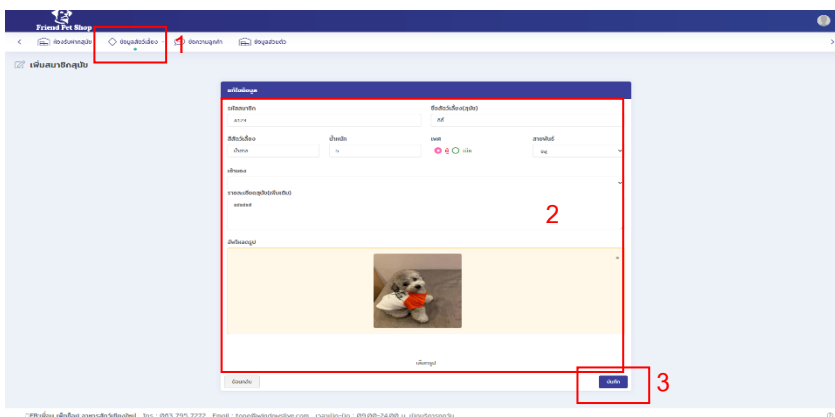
Friend Pet Shop

ห้องรับฝากสุนัข | ข้อมูลสัตว์เลี้ยง | ข้อความลูกค้า | ข้อมูลส่วนตัว

1

เพิ่มสมาชิกสุนัข

แก้ไขข้อมูล

รหัสสมาชิก
ชื่อสัตว์เลี้ยง(สุนัข)
สีสัตว์เลี้ยง
น้ำหนัก
เพศ
ผู้ เมีย
สายพันธุ์
เจ้าของ
รายละเอียดสุนัข(เพิ่มเติม)
อัพโหลดรูป

2

เลือกรูป

ย้อนกลับ

บันทึก

3

Tel : 063 795 7772 Email : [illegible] 09.00-24.00 น.